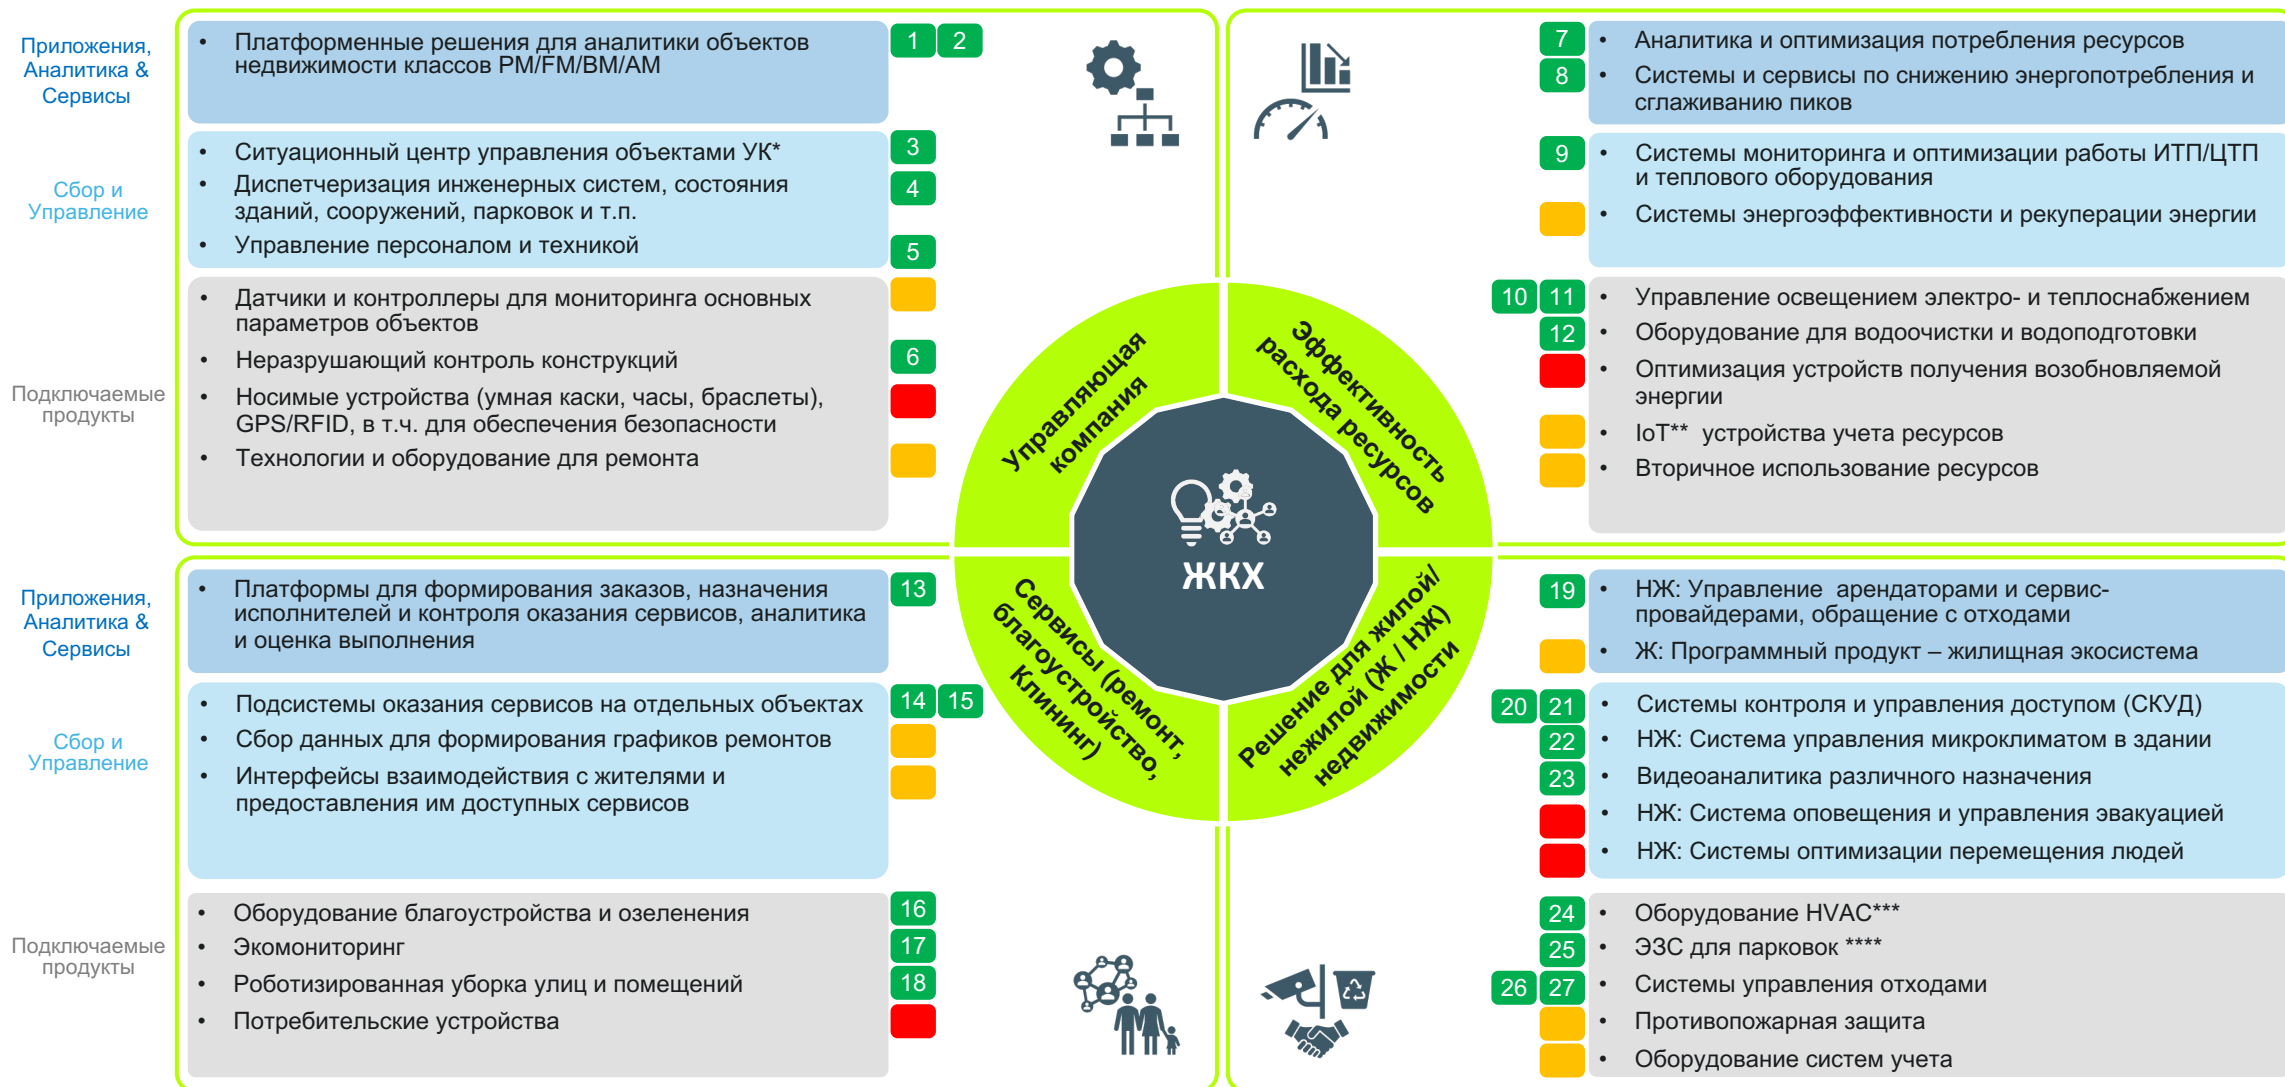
Приложения, Аналитика & Сервисы

- Платформенные решения для аналитики объектов недвижимости классов PM/FM/BM/AM

1 2

Сбор и Управление

- Ситуационный центр управления объектами УК*
- Диспетчеризация инженерных систем, состояния зданий, сооружений, парковок и т.п.
- Управление персоналом и техникой

3 4 5

Подключаемые продукты

- Датчики и контроллеры для мониторинга основных параметров объектов
- Неразрушающий контроль конструкций
- Носимые устройства (умная каски, часы, браслеты), GPS/RFID, в т.ч. для обеспечения безопасности
- Технологии и оборудование для ремонта

6

7 8

- Аналитика и оптимизация потребления ресурсов
- Системы и сервисы по снижению энергопотребления и сглаживанию пиков

9

- Системы мониторинга и оптимизации работы ИТП/ЦТП и теплового оборудования
- Системы энергоэффективности и рекуперации энергии

10 11 12

- Управление освещением электро- и теплоснабжением
- Оборудование для водоочистки и водоподготовки
- Оптимизация устройств получения возобновляемой энергии
- IoT** устройства учета ресурсов
- Вторичное использование ресурсов

Управляющая компания

Эффективность расхода ресурсов

ЖКХ

Сервисы (ремонт, благоустройство, Клининг)

Решение для жилой/нежилой (Ж / НЖ) недвижимости

Приложения, Аналитика & Сервисы

- Платформы для формирования заказов, назначения исполнителей и контроля оказания сервисов, аналитика и оценка выполнения

13

Сбор и Управление

- Подсистемы оказания сервисов на отдельных объектах
- Сбор данных для формирования графиков ремонтов
- Интерфейсы взаимодействия с жителями и предоставления им доступных сервисов

14 15

Подключаемые продукты

- Оборудование благоустройства и озеленения
- Экомониторинг
- Роботизированная уборка улиц и помещений
- Потребительские устройства

16 17 18

19

- НЖ: Управление арендаторами и сервис-провайдерами, обращение с отходами
- Ж: Программный продукт – жилищная экосистема

20 21 22 23

- Системы контроля и управления доступом (СКУД)
- НЖ: Система управления микроклиматом в здании
- Видеоаналитика различного назначения
- НЖ: Система оповещения и управления эвакуацией
- НЖ: Системы оптимизации перемещения людей

24 25 26 27

- Оборудование HVAC***
- ЭЗС для парковок ****
- Системы управления отходами
- Противопожарная защита
- Оборудование систем учета